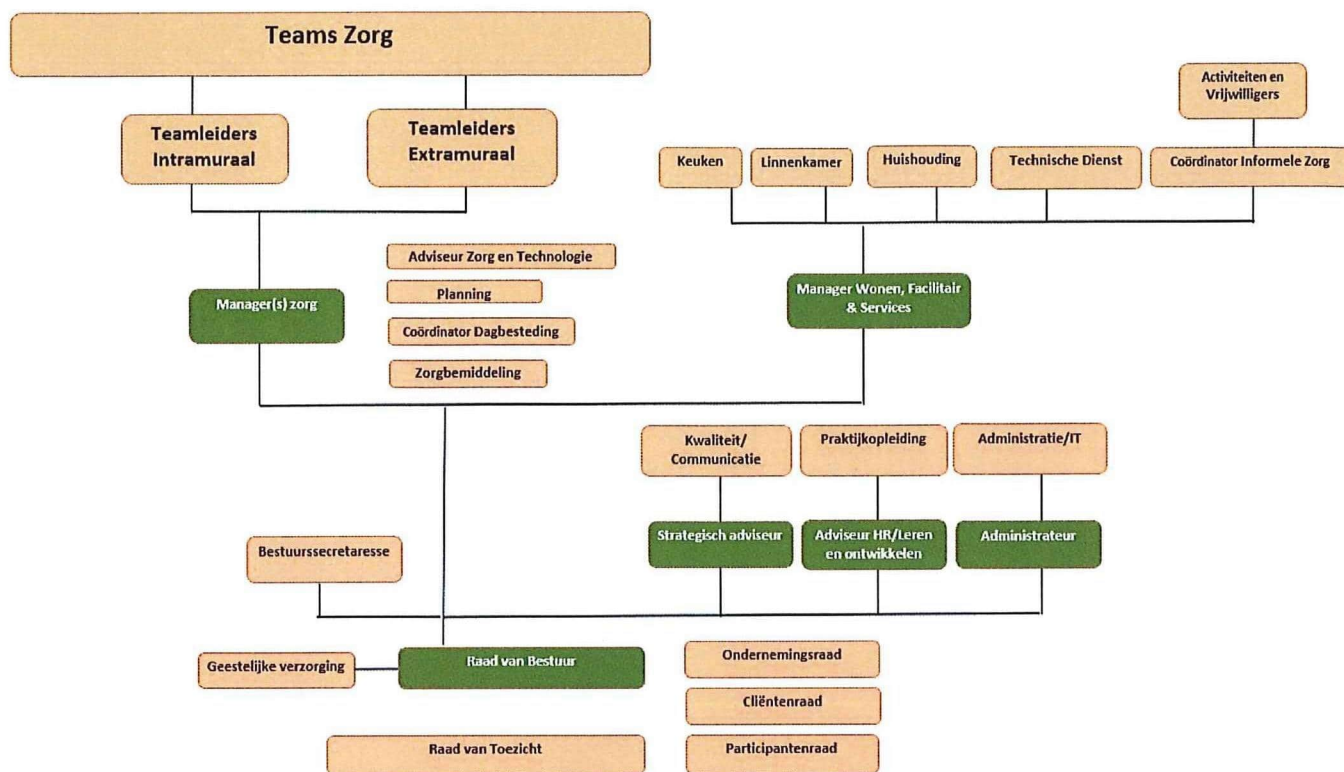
Teams Zorg

Teamleiders Intramuraal

Teamleiders Extramuraal

Activiteiten en Vrijwilligers

Keuken

Linnenkamer

Huishouding

Technische Dienst

Coördinator Informele Zorg

Adviseur Zorg en Technologie

Planning

Coördinator Dagbesteding

Zorgbemiddeling

Manager(s) zorg

Manager Wonen, Facilitair & Services

Kwaliteit/ Communicatie

Praktijkopleiding

Administratie/IT

Strategisch adviseur

Adviseur HR/Leren en ontwikkelen

Administrateur

Bestuurssecretaresse

Geestelijke verzorging

Raad van Bestuur

Ondernemingsraad

Cliëntenraad

Raad van Toezicht

Participantenraad